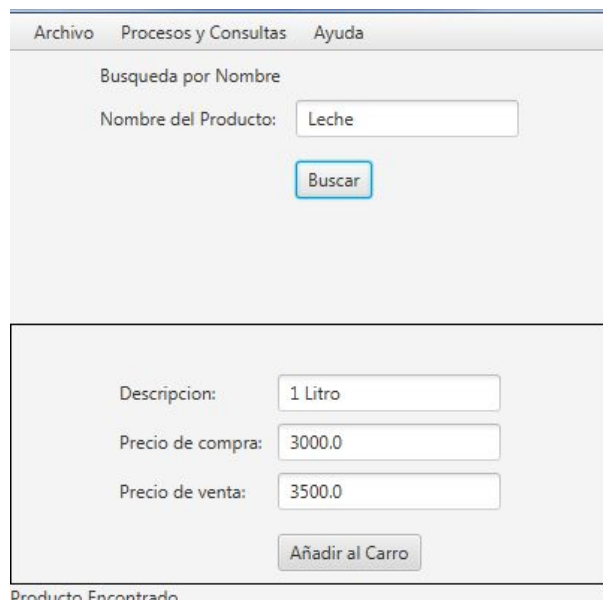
Archivo Procesos y Consultas Ayuda

Busqueda por Nombre

Nombre del Producto: Leche

Buscar

Descripcion: 1 Litro

Precio de compra: 3000.0

Precio de venta: 3500.0

Añadir al Carro

Producto Encontrado